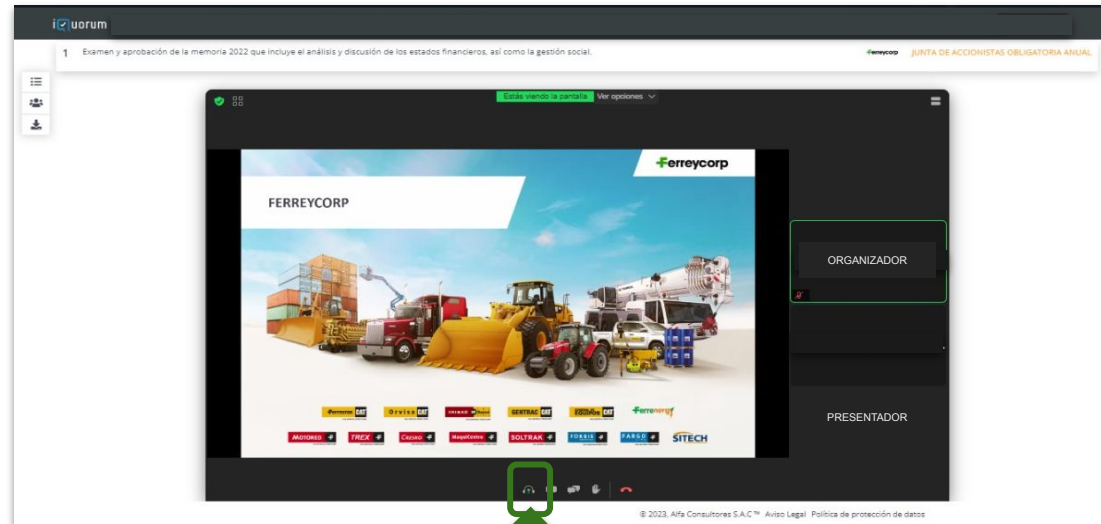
i☑uorum

1 Examen y aprobación de la memoria 2022 que incluye el análisis y discusión de los estados financieros, así como la gestión social.

Ferreycorp JUNTA DE ACCIONISTAS OBLIGATORIA ANUAL

Estás viendo la pantalla Ver opciones

Ferreycorp

FERREYCORP

Ferreyros CAT Orvisa CAT Unimaq Gentrac CAT Cogesa Equipos CAT Ferrenergy

Motored Trex Cresko MaquiCentro Soltrak Forbis Fargo Sitech

ORGANIZADOR

PRESENTADOR

© 2023, Alfa Consultores S.A.C™ Aviso Legal Política de protección de datos